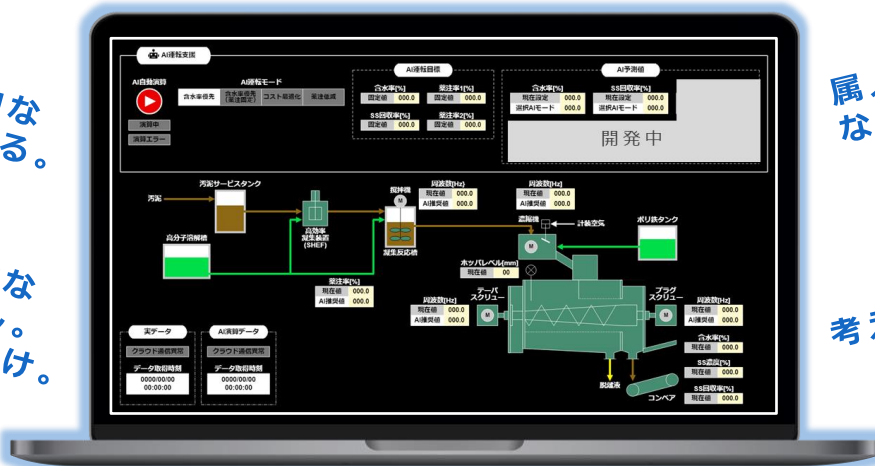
りな
る。

な
。
け。

属
な

考

AI運転支援

AI自動演算
演算中
演算エラー

AI運転モード
含水率優先
含水率優先(薬注固定)
コスト最適化
薬注低減

AI運転目標
含水率[%]
固定値 000.0
薬注率1[%]
固定値 000.0
SS回収率[%]
固定値 000.0
薬注率2[%]
固定値 000.0

AI予測値
含水率[%]
現在設定 000.0
選択AIモード 000.0
SS回収率[%]
現在設定 000.0
選択AIモード 000.0

開発中

汚泥サービスタンク
汚泥
高分子溶解槽
高効率凝集装置(SHEF)
撹拌機
周波数[Hz]
現在値 000.0
AI推奨値 000.0
凝集反応槽
周波数[Hz]
現在値 000.0
AI推奨値 000.0
濃縮機
計装空気
ポリ鉄タンク
ホッパレベル[mm]
現在値 00
薬注率[%]
現在値 000.0
AI推奨値 000.0
テーパスクリュー
周波数[Hz]
現在値 000.0
AI推奨値 000.0
プラグスクリュー
周波数[Hz]
現在値 000.0
AI推奨値 000.0
含水率[%]
現在値 000.0
SS濃度[%]
現在値 000.0
SS回収率[%]
現在値 000.0
脱離液
コンベア

実データ
クラウド通信異常
データ取得時刻
0000/00/00
00:00:00

AI演算データ
クラウド通信異常
データ取得時刻
0000/00/00
00:00:00